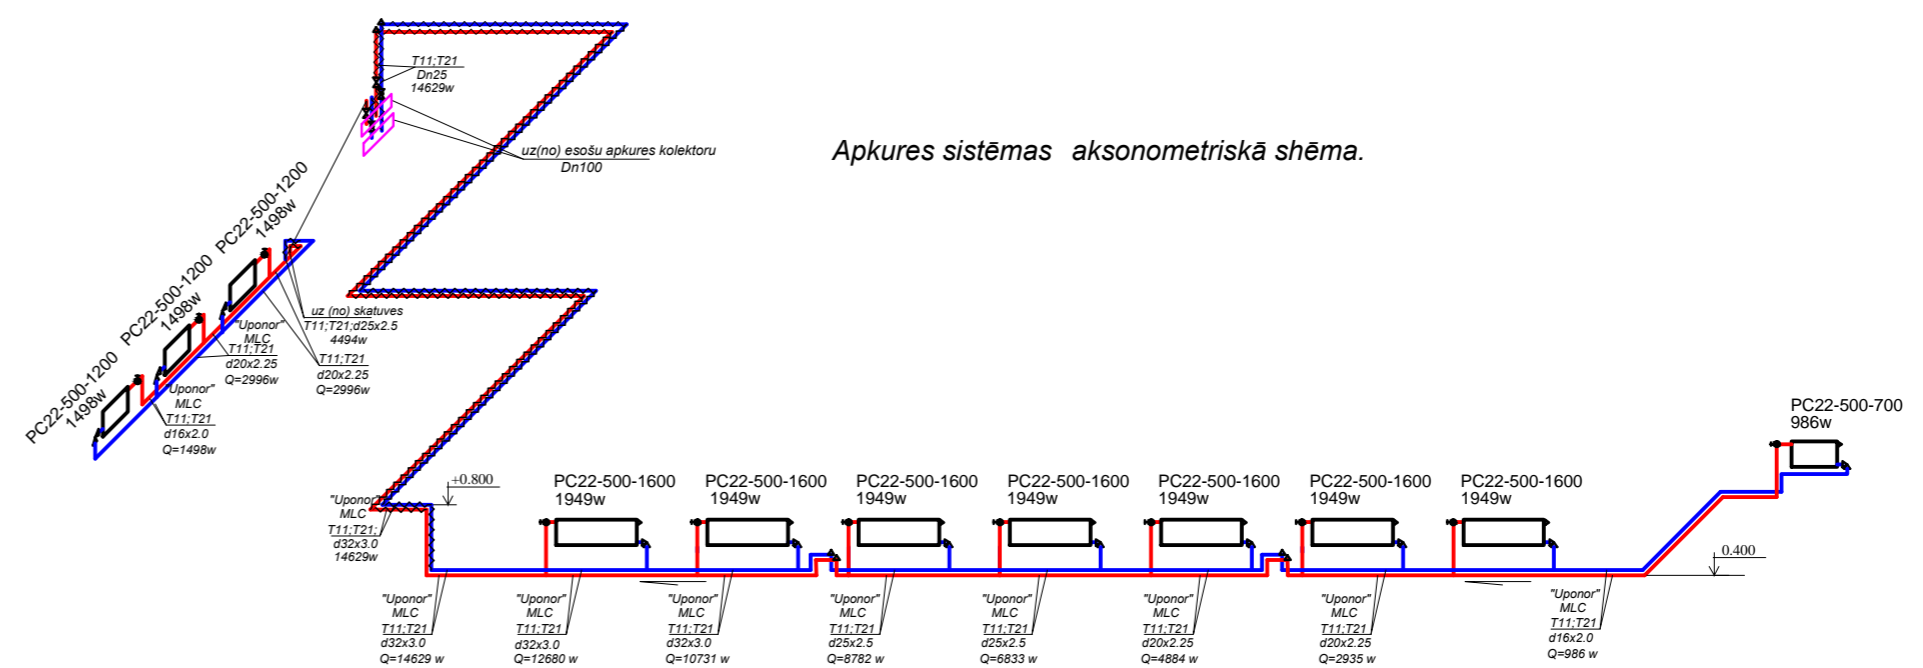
Apkures sistēmas aksonometriskā shēma.

T11;T21
Dn25
14629w

uz(no) esošu apkures kolektoru
Dn100

PC22-500-1200
1498w

PC22-500-1200
1498w

PC22-500-1200
1498w

uz (no) skatuves
T11;T21;d25x2.5
4494w

"Uponor"
MLC
T11;T21
d20x2.25
Q=2996w

T11;T21
d20x2.25
Q=2996w

"Uponor"
MLC
T11;T21
d16x2.0
Q=1498w

+0.800

"Uponor"
MLC
T11;T21;
d32x3.0
14629w

PC22-500-1600
1949w

PC22-500-1600
1949w

PC22-500-1600
1949w

PC22-500-1600
1949w

PC22-500-1600
1949w

PC22-500-1600
1949w

PC22-500-1600
1949w

PC22-500-700
986w

0.400

"Uponor"
MLC
T11;T21
d32x3.0
Q=14629 w

"Uponor"
MLC
T11;T21
d32x3.0
Q=12680 w

"Uponor"
MLC
T11;T21
d32x3.0
Q=10731 w

"Uponor"
MLC
T11;T21
d25x2.5
Q=8782 w

"Uponor"
MLC
T11;T21
d25x2.5
Q=6833 w

"Uponor"
MLC
T11;T21
d20x2.25
Q=4884 w

"Uponor"
MLC
T11;T21
d20x2.25
Q=2935 w

"Uponor"
MLC
T11;T21
d16x2.0
Q=986 w